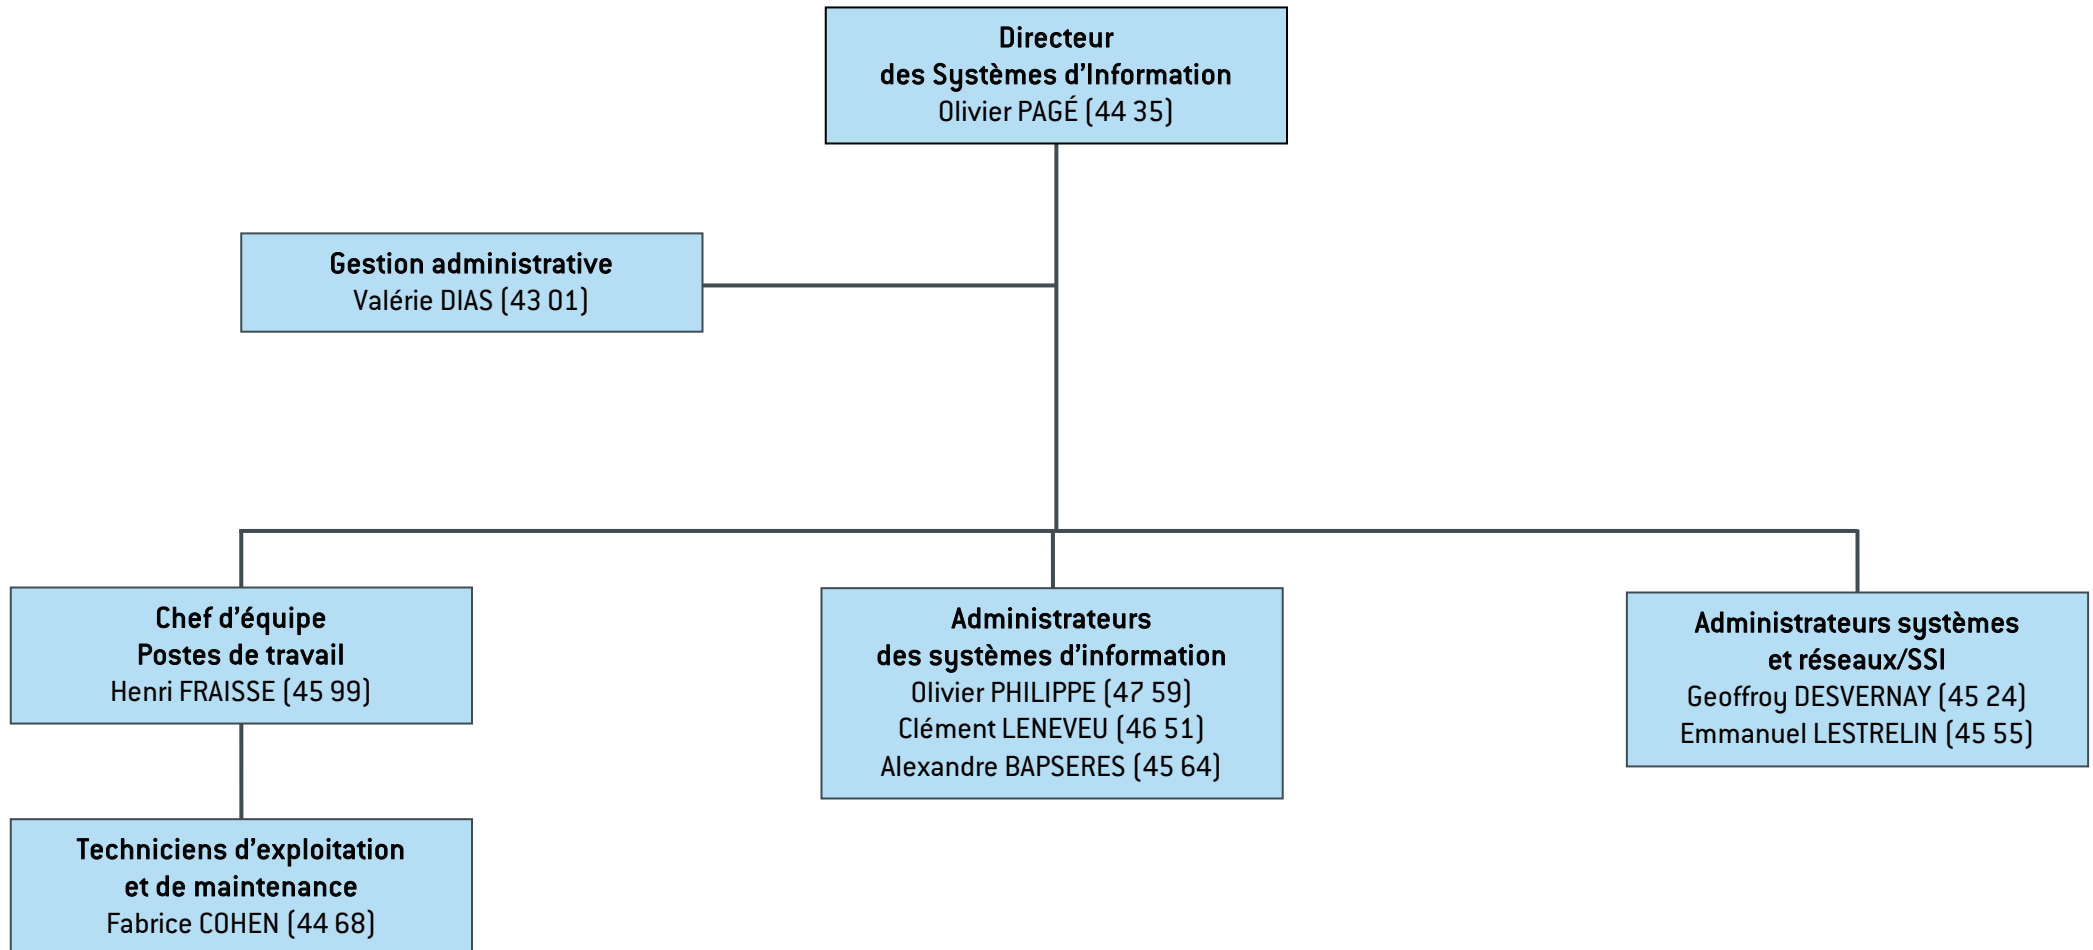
Directeur
des Systèmes d'Information
Olivier PAGÉ (44 35)

Gestion administrative
Valérie DIAS (43 01)

Chef d'équipe
Postes de travail
Henri FRAISSE (45 99)

Administrateurs
des systèmes d'information
Olivier PHILIPPE (47 59)
Clément LENEVEU (46 51)
Alexandre BAPSERES (45 64)

Administrateurs systèmes
et réseaux/SSI
Geoffroy DESVERNAY (45 24)
Emmanuel LESTRELIN (45 55)

Techniciens d'exploitation
et de maintenance
Fabrice COHEN (44 68)